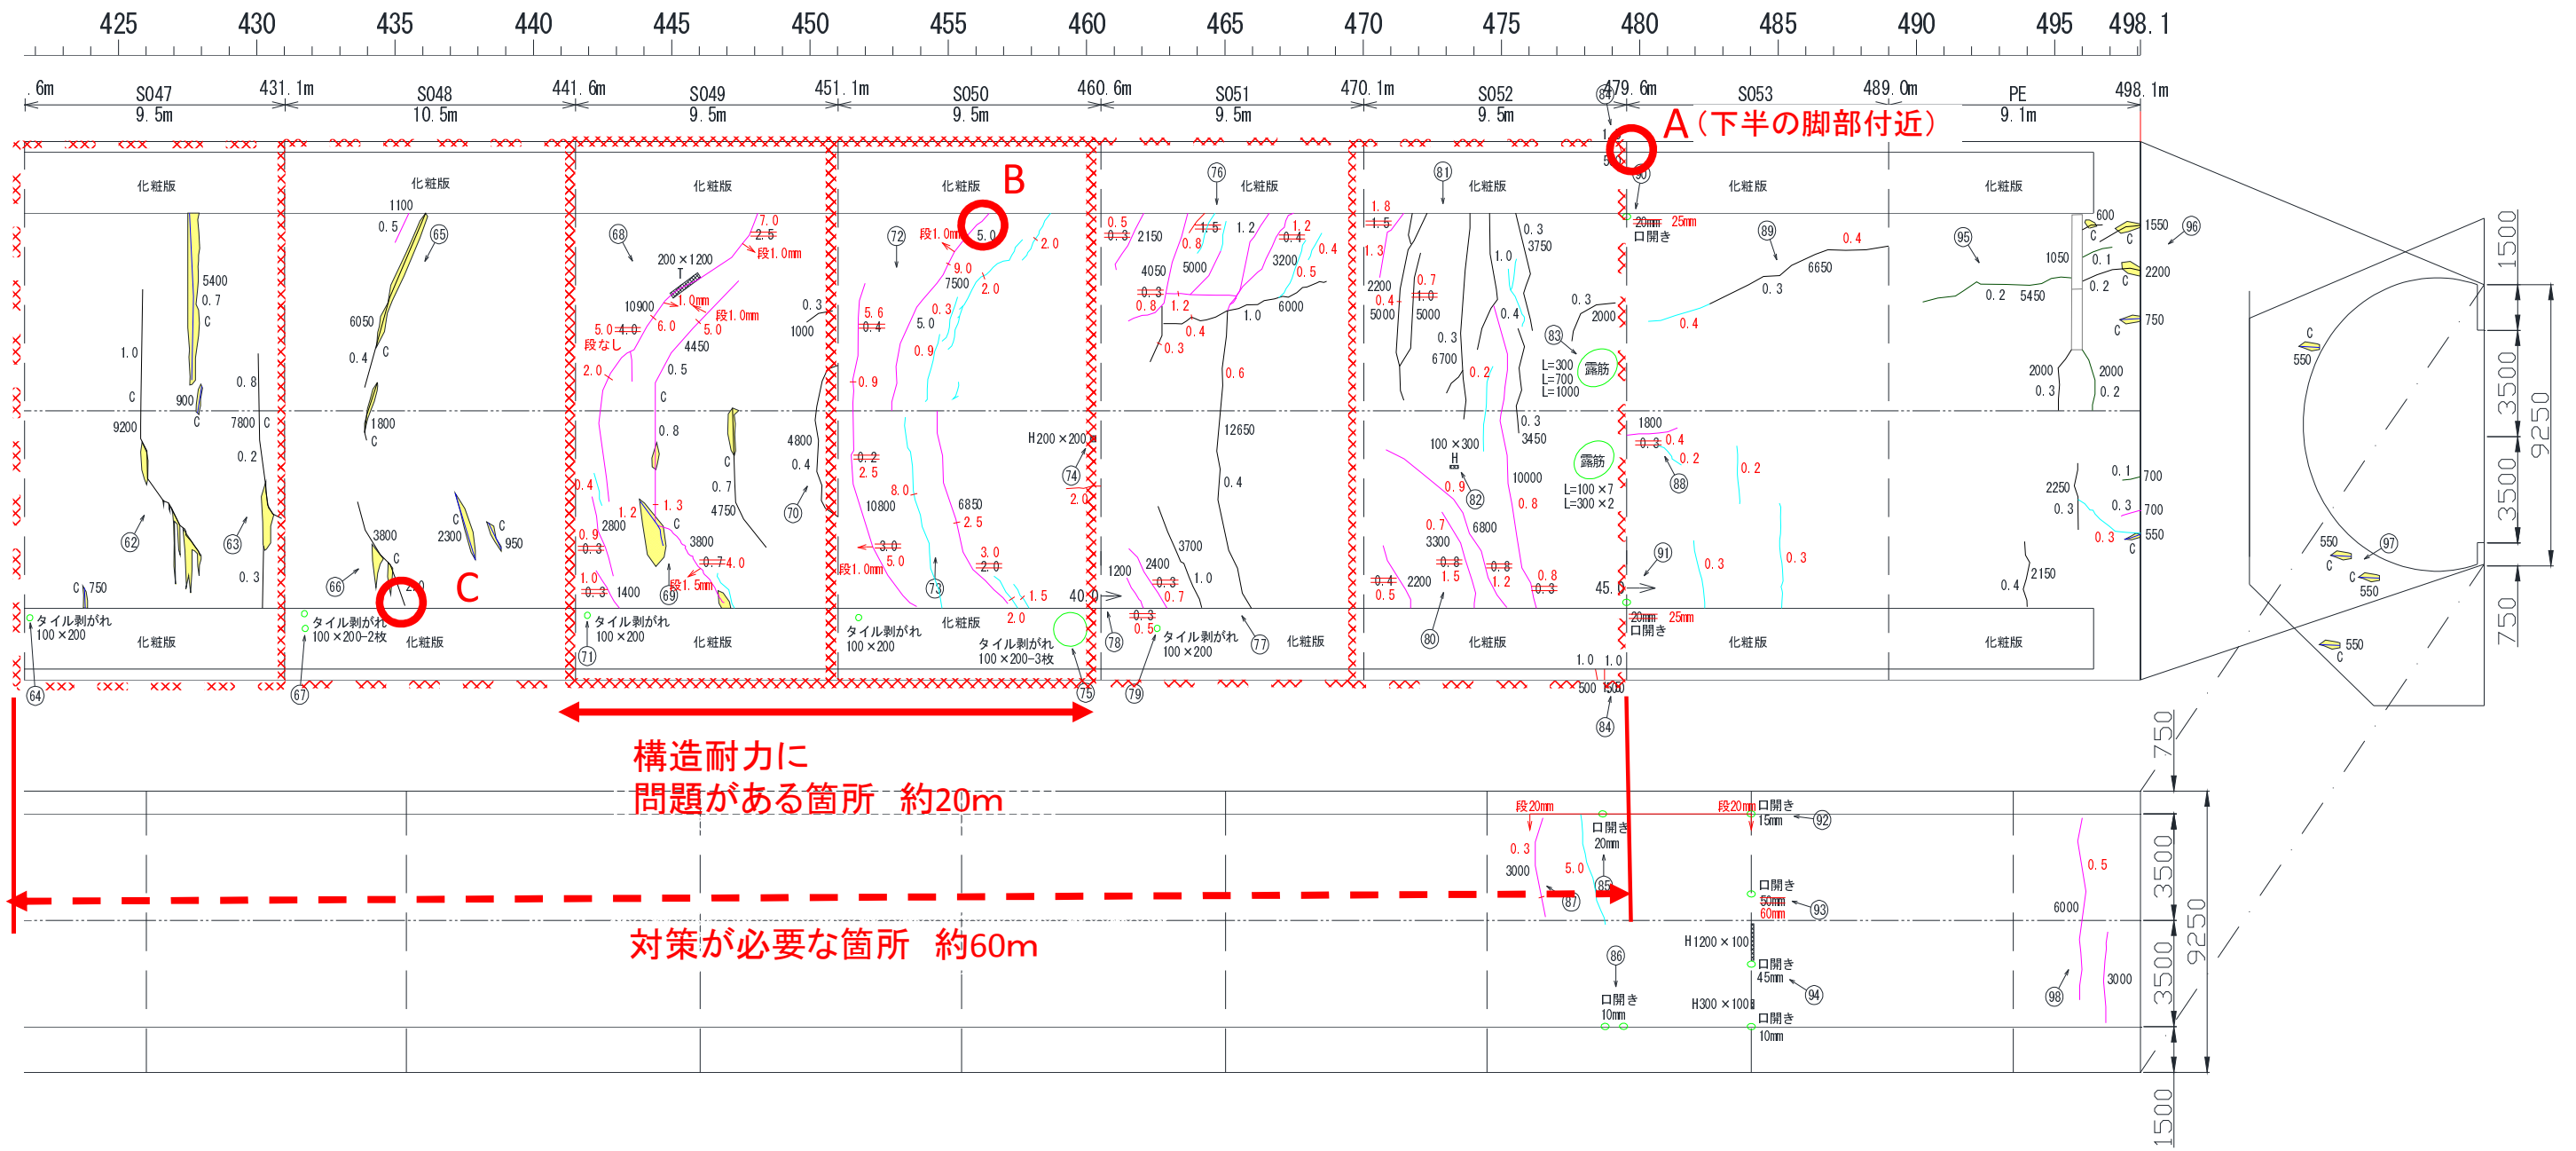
425 430 435 440 445 450 455 460 465 470 475 480 485 490 495 498.1

.6m S047 9.5m 431.1m S048 10.5m 441.6m S049 9.5m 451.1m S050 9.5m 460.6m S051 9.5m 470.1m S052 9.5m 479.6m S053 489.0m PE 9.1m 498.1m

A（下半の脚部付近）

B

C

化粧版 化粧版 化粧版 化粧版 化粧版 化粧版 化粧版 化粧版

5400 0.7 C 1.0 C 900 9200 C 7800 C 0.8 0.2 0.3 C 750 62 63

1100 0.5 65 6050 C 0.4 1800 C 3800 C 2300 C 950 66 2.0

68 200×1200 T 7.0 2.5 段1.0mm 10900 1.0mm 5.0 4.0 段なし 6.0 段1.0mm 5.0 4450 0.5 2.0 C 0.8 C 0.7 4750 0.4 1.2 1.3 C 2800 0.9 0.3 3800 0.7 4.0 1.0 0.3 1400 69 段1.5mm 0.3 1000 4800 0.4 70

72 段1.0mm 5.0 2.0 9.0 7500 2.0 5.6 0.4 0.3 5.0 0.9 0.9 0.2 2.5 8.0 10800 6850 2.5 3.0 5.0 3.0 2.0 段1.0mm 73 1.5 2.0 H200×200 74 2.0 40.0

76 0.5 0.3 2150 1.5 1.2 1.2 0.4 0.4 0.8 4050 5000 3200 0.5 0.3 0.8 1.2 6000 1.0 0.4 0.3 0.6 12650 0.4 3700 1200 2400 0.3 1.0 0.7 0.3 0.5

81 1.8 1.5 1.3 0.3 3750 1.0 2200 0.7 0.4 1.0 5000 5000 0.3 6700 0.2 0.4 0.3 2000 83 L=300 L=700 L=1000 露筋 0.3 3450 100×300 H 0.9 82 10000 0.8 露筋 L=100×7 L=300×2 0.7 3300 6800 0.4 2200 0.8 1.5 0.8 1.2 0.8 0.3 0.5

84 1 500 90 20mm 25mm 口開き 89 0.4 6650 0.3 0.4 1800 0.3 0.4 0.2 88 0.2 91 0.3 0.3 45.0 20mm 25mm 口開き

95 600 C 1550 96 1050 0.1 C 2200 0.2 5450 0.2 C 750 C 2000 0.3 2000 0.2 0.1 700 2250 0.3 0.3 700 0.3 550 C 2150 0.4

C 550 550 97 C C 550 550 C

1500 3500 3500 9250 750

タイル剥がれ 100×200 化粧版 64
タイル剥がれ 100×200-2枚 化粧版 67
タイル剥がれ 100×200 化粧版 71
タイル剥がれ 100×200 化粧版 タイル剥がれ 100×200-3枚 75
78 タイル剥がれ 100×200 77 化粧版 79
80 化粧版 1.0 1.0 500 1500
化粧版 化粧版

84

構造耐力に
問題がある箇所　約20m

対策が必要な箇所　約60m

段20mm 0.3 3000 5.0 87 口開き 20mm 85 86 口開き 10mm
段20mm 口開き 15mm 92 口開き 50mm 60mm 93 H1200×100 口開き 45mm 94 H300×100 口開き 10mm
0.5 6000 98 3000

750 3500 3500 9250 1500